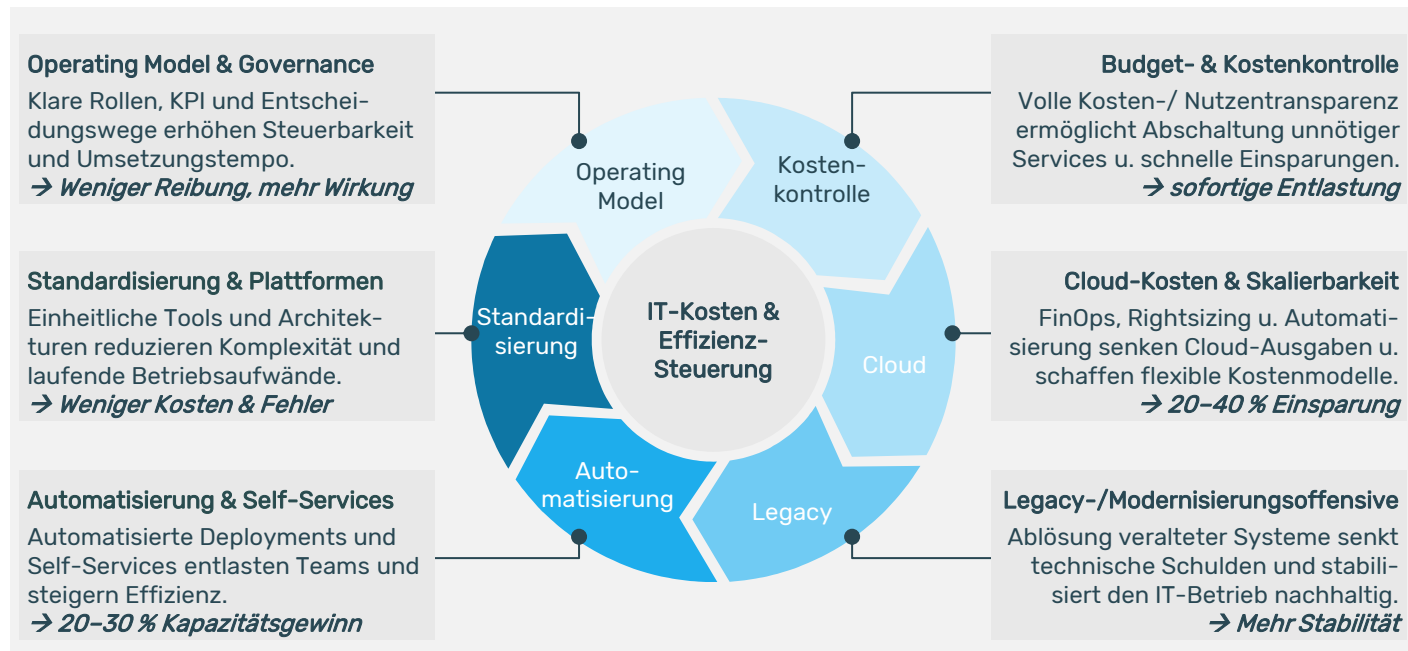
Operating Model & Governance
Klare Rollen, KPI und Entscheidungswege erhöhen Steuerbarkeit und Umsetzungstempo.
→ Weniger Reibung, mehr Wirkung

Standardisierung & Plattformen
Einheitliche Tools und Architekturen reduzieren Komplexität und laufende Betriebsaufwände.
→ Weniger Kosten & Fehler

Automatisierung & Self-Services
Automatisierte Deployments und Self-Services entlasten Teams und steigern Effizienz.
→ 20–30 % Kapazitätsgewinn

Operating Model

Kostenkontrolle

Standardisierung

IT-Kosten & Effizienz-Steuerung

Cloud

Automatisierung

Legacy

Budget- & Kostenkontrolle
Volle Kosten-/ Nutzentransparenz ermöglicht Abschaltung unnötiger Services u. schnelle Einsparungen.
→ sofortige Entlastung

Cloud-Kosten & Skalierbarkeit
FinOps, Rightsizing u. Automatisierung senken Cloud-Ausgaben u. schaffen flexible Kostenmodelle.
→ 20–40 % Einsparung

Legacy-/Modernisierungsoffensive
Ablösung veralteter Systeme senkt technische Schulden und stabilisiert den IT-Betrieb nachhaltig.
→ Mehr Stabilität